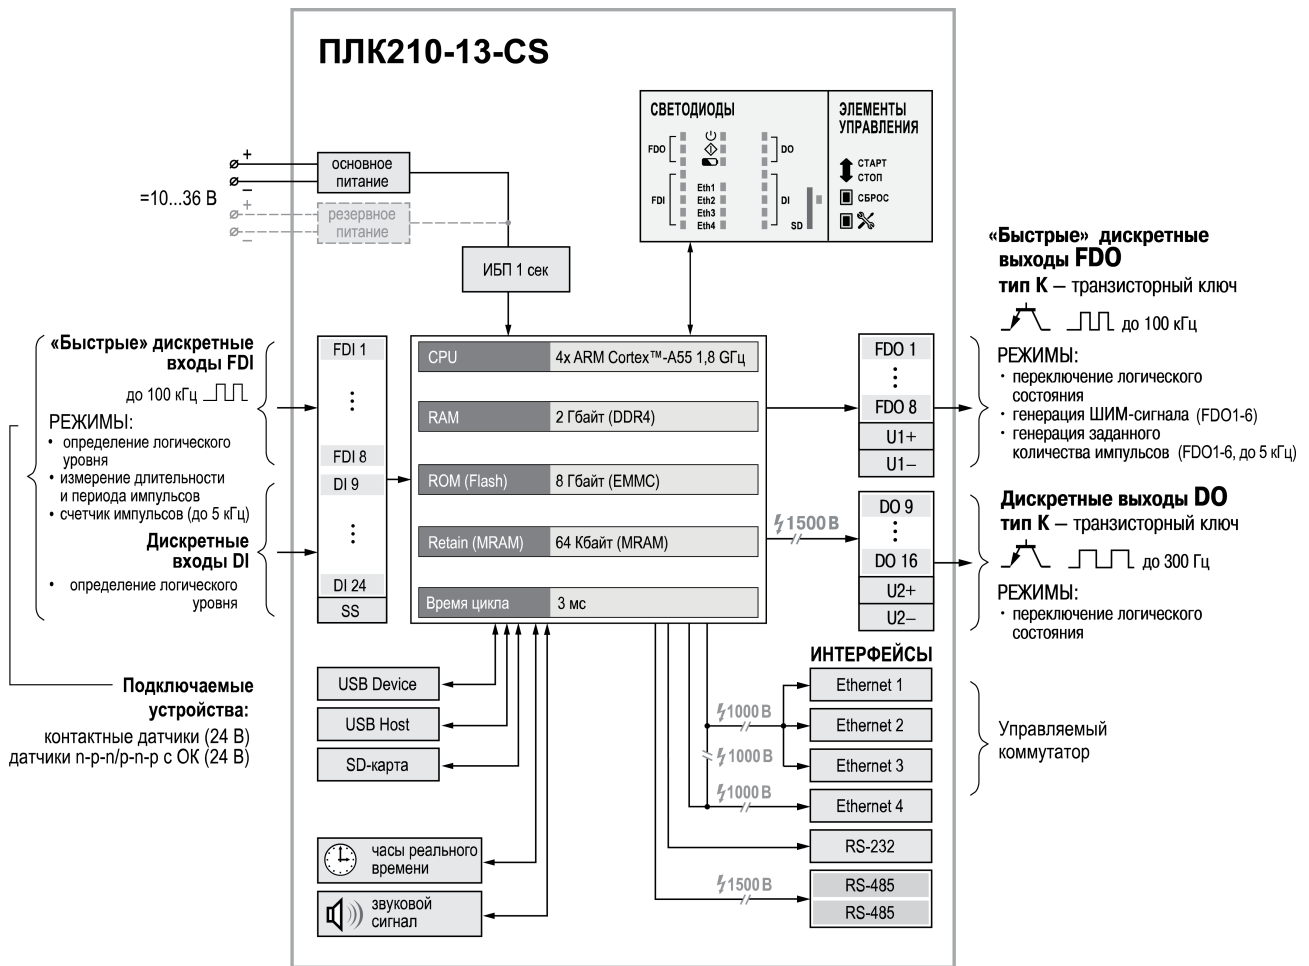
ПЛК210-13-CS

+
–
=10...36 В
+
–

основное питание

резервное питание

ИБП 1 сек

СВЕТОДИОДЫ

FDO
DO
FDI
Eth1
Eth2
Eth3
Eth4
DI
SD

ЭЛЕМЕНТЫ УПРАВЛЕНИЯ
СТАРТ
СТОП
СБРОС

«Быстрые» дискретные входы FDI
до 100 кГц
РЕЖИМЫ:
• определение логического уровня
• измерение длительности и периода импульсов
• счетчик импульсов (до 5 кГц)

Дискретные входы DI
• определение логического уровня

FDI 1
⋮
FDI 8
DI 9
⋮
DI 24
SS

| CPU | 4x ARM Cortex™-A55 1,8 ГГц |
|---|---|
| RAM | 2 Гбайт (DDR4) |
| ROM (Flash) | 8 Гбайт (EMMC) |
| Retain (MRAM) | 64 Кбайт (MRAM) |
| Время цикла | 3 мс |

FDO 1
⋮
FDO 8
U1+
U1–

1500 В

DO 9
⋮
DO 16
U2+
U2–

«Быстрые» дискретные выходы FDO
тип К – транзисторный ключ
до 100 кГц
РЕЖИМЫ:
• переключение логического состояния
• генерация ШИМ-сигнала (FDO1-6)
• генерация заданного количества импульсов (FDO1-6, до 5 кГц)

Дискретные выходы DO
тип К – транзисторный ключ
до 300 Гц
РЕЖИМЫ:
• переключение логического состояния

Подключаемые устройства:
контактные датчики (24 В)
датчики n-p-n/p-n-p с ОК (24 В)

USB Device
USB Host
SD-карта

ИНТЕРФЕЙСЫ
1000 В
Ethernet 1
Ethernet 2
1000 В
Ethernet 3
1000 В
Ethernet 4
RS-232
1500 В
RS-485
RS-485

Управляемый коммутатор

часы реального времени
звуковой сигнал